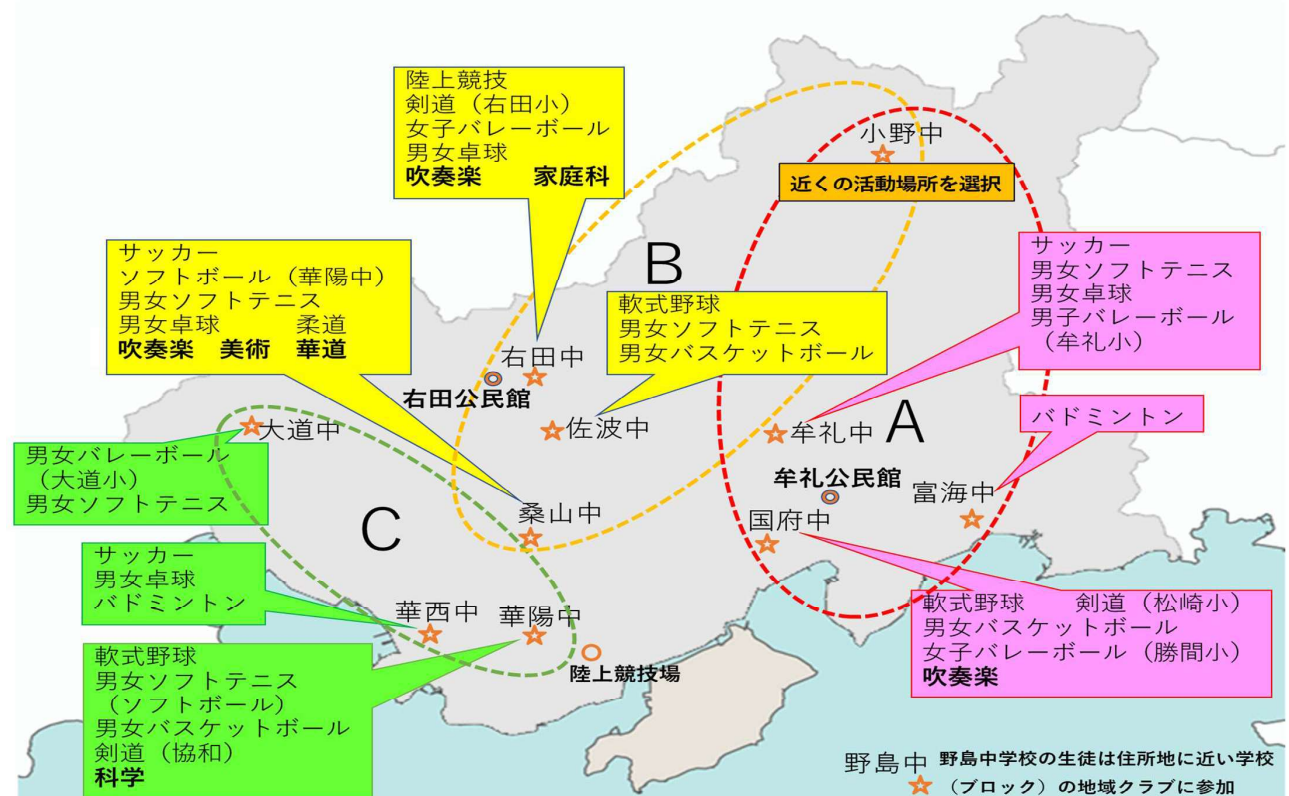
陸上競技
剣道（右田小）
女子バレーボール
男女卓球
吹奏楽　家庭科

小野中

近くの活動場所を選択

B

サッカー
ソフトボール（華陽中）
男女ソフトテニス
男女卓球　柔道
吹奏楽　美術　華道

軟式野球
男女ソフトテニス
男女バスケットボール

サッカー
男女ソフトテニス
男女卓球
男子バレーボール
（牟礼小）

右田中
右田公民館
佐波中
牟礼中
A

バドミントン

大道中

男女バレーボール
（大道小）
男女ソフトテニス

牟礼公民館
富海中
国府中
桑山中

C

サッカー
男女卓球
バドミントン

華西中　華陽中
陸上競技場

軟式野球　剣道（松崎小）
男女バスケットボール
女子バレーボール（勝間小）
吹奏楽

軟式野球
男女ソフトテニス
（ソフトボール）
男女バスケットボール
剣道（協和）
科学

野島中　野島中学校の生徒は住所地に近い学校（ブロック）の地域クラブに参加